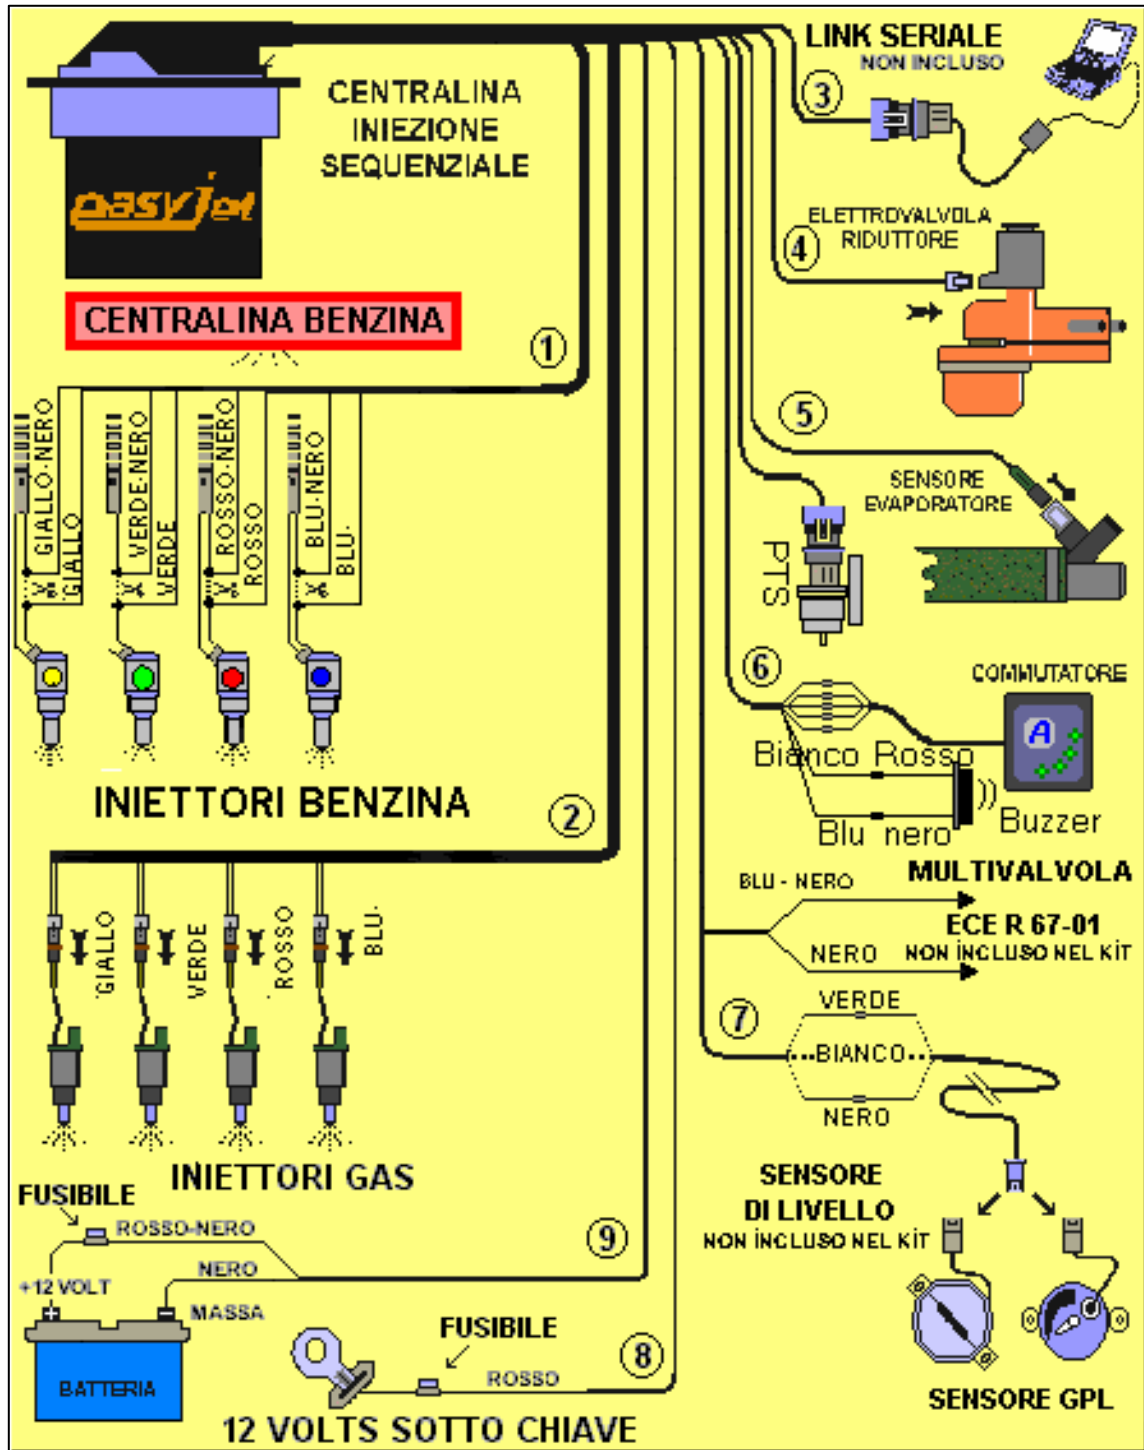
CENTRALINA INIEZIONE SEQUENZIALE

easyjet

CENTRALINA BENZINA

1

LINK SERIALE
NON INCLUSO

3

ELETTROVALVOLA RIDUTTORE

4

5

SENSORE EVAPORATORE

PTS

GIALLO-NERO
GIALLO
VERDE-NERO
VERDE
ROSSO-NERO
ROSSO
BLU-NERO
BLU

INIETTORI BENZINA

2

6

COMMUTATORE

A

Bianco Rosso

Blu nero

Buzzer

MULTIVALVOLA
ECE R 67-01
NON INCLUSO NEL KIT

BLU - NERO

NERO

GIALLO
VERDE
ROSSO
BLU

7

VERDE
BIANCO
NERO

INIETTORI GAS

SENSORE DI LIVELLO
NON INCLUSO NEL KIT

FUSIBILE
ROSSO-NERO
NERO
+12 VOLT
MASSA
BATTERIA

9

FUSIBILE
ROSSO

8

SENSORE GPL

12 VOLTS SOTTO CHIAVE